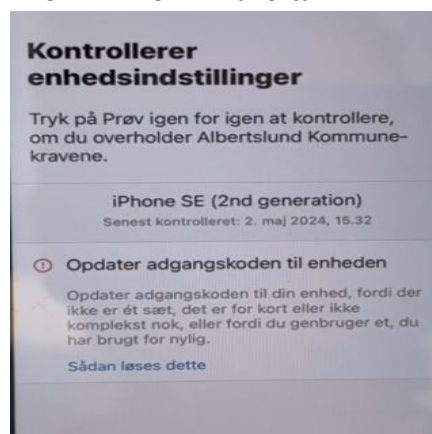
Kontrollerer enhedsindstillinger

Tryk på Prøv igen for igen at kontrollere, om du overholder Albertslund Kommune-kravene.

iPhone SE (2nd generation)
Senest kontrolleret: 2. maj 2024, 15.32

Opdater adgangskoden til enheden

Opdater adgangskoden til din enhed, fordi der ikke er ét sæt, det er for kort eller ikke komplekst nok, eller fordi du genbruger et, du har brugt for nylig.

Sådan løses dette